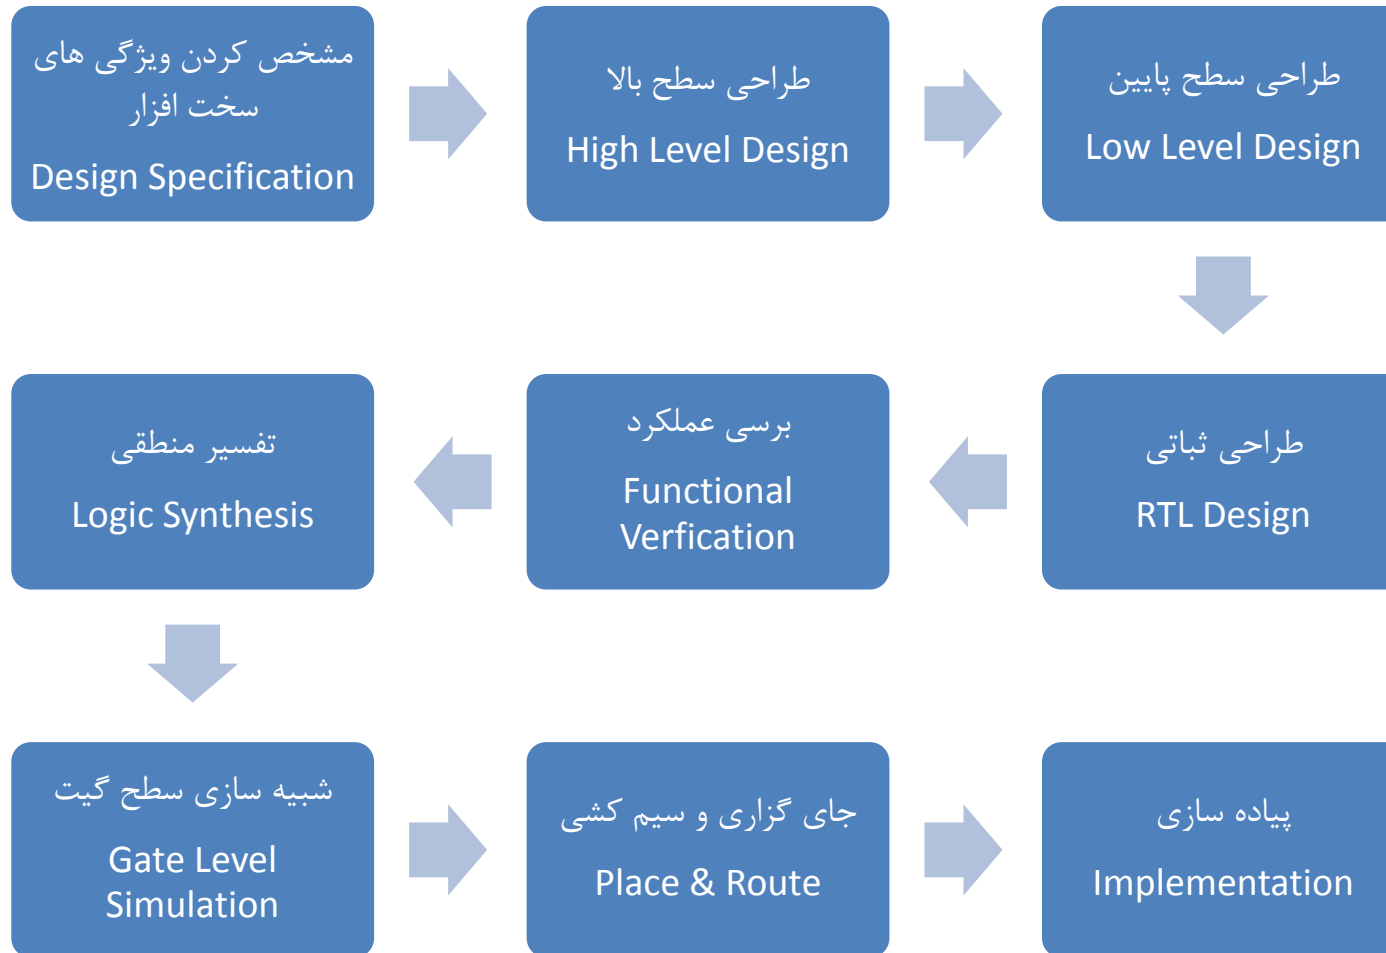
مشخص کردن ویژگی های سخت افزار

Design Specification

طراحی سطح بالا

High Level Design

طراحی سطح پایین

Low Level Design

طراحی ثباتی

RTL Design

برسی عملکرد

Functional Verfication

تفسیر منطقی

Logic Synthesis

شبیه سازی سطح گیت

Gate Level Simulation

جای گزاری و سیم کشی

Place & Route

پیاده سازی

Implementation